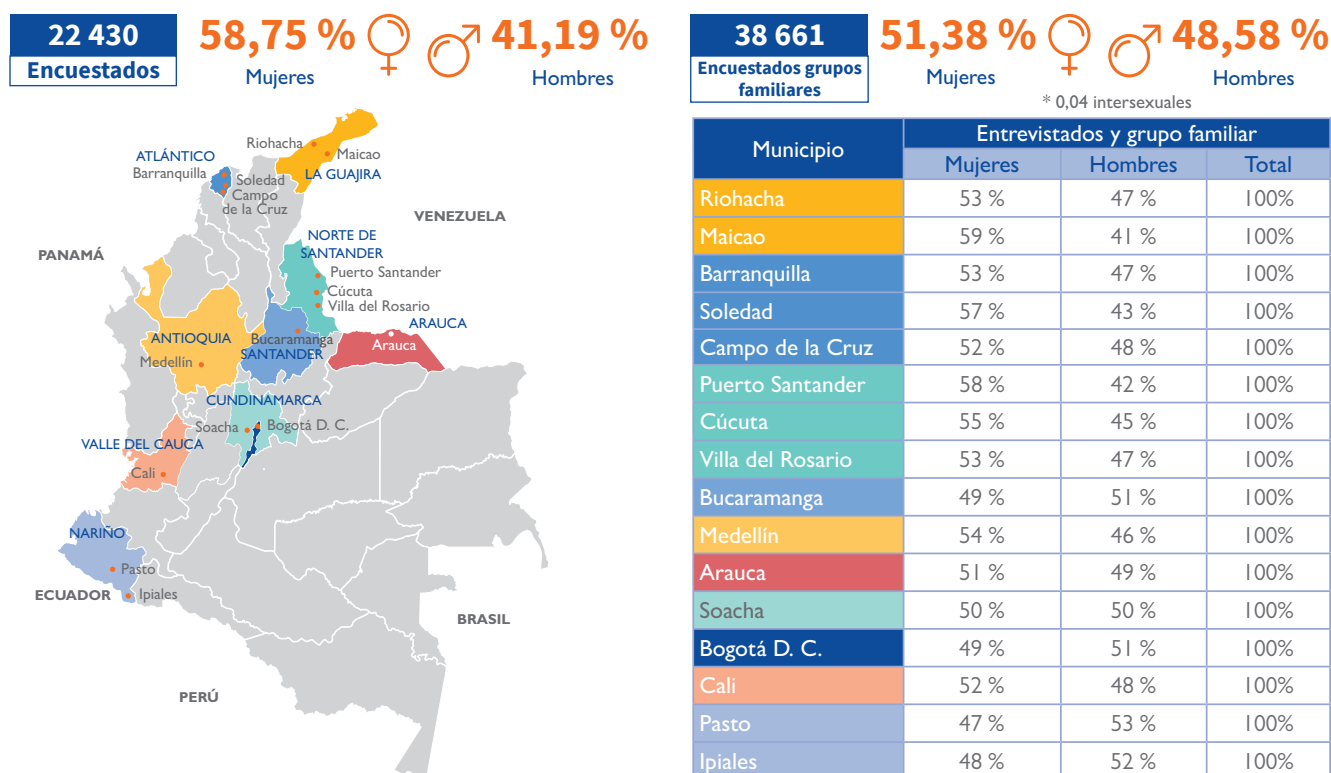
22 430
Encuestados

58,75 % Mujeres

41,19 % Hombres

38 661
Encuestados grupos familiares

51,38 % Mujeres

48,58 % Hombres

* 0,04 intersexuales

Riohacha
Maicao
LA GUAJIRA
ATLÁNTICO
Barranquilla
Soledad
Campo de la Cruz
VENEZUELA
PANAMÁ
NORTE DE SANTANDER
Puerto Santander
Cúcuta
Villa del Rosario
ARAUCA
Arauca
ANTIOQUIA
Medellín
Bucaramanga
SANTANDER
CUNDINAMARCA
Soacha
Bogotá D. C.
VALLE DEL CAUCA
Cali
NARIÑO
Pasto
Ipiales
ECUADOR
BRASIL
PERÚ

| Municipio | Entrevistados y grupo familiar Mujeres | Hombres | Total |
|---|---|---|---|
| Riohacha | 53 % | 47 % | 100% |
| Maicao | 59 % | 41 % | 100% |
| Barranquilla | 53 % | 47 % | 100% |
| Soledad | 57 % | 43 % | 100% |
| Campo de la Cruz | 52 % | 48 % | 100% |
| Puerto Santander | 58 % | 42 % | 100% |
| Cúcuta | 55 % | 45 % | 100% |
| Villa del Rosario | 53 % | 47 % | 100% |
| Bucaramanga | 49 % | 51 % | 100% |
| Medellín | 54 % | 46 % | 100% |
| Arauca | 51 % | 49 % | 100% |
| Soacha | 50 % | 50 % | 100% |
| Bogotá D. C. | 49 % | 51 % | 100% |
| Cali | 52 % | 48 % | 100% |
| Pasto | 47 % | 53 % | 100% |
| Ipiales | 48 % | 52 % | 100% |